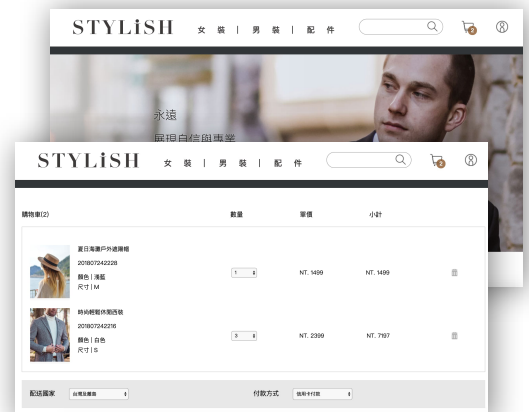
STYLiSH 女裝 | 男裝 | 配件

2

永遠

展現自信與專業

STYLiSH 女裝 | 男裝 | 配件

2

購物車(2)

數量

單價

小計

夏日海灘戶外遮陽帽

201807242228

顏色 | 淺藍

尺寸 | M

1

NT. 1499

NT. 1499

時尚輕鬆休閒西裝

201807242216

顏色 | 白色

尺寸 | S

3

NT. 2399

NT. 7197

配送國家

台灣及離島

付款方式

信用卡付款